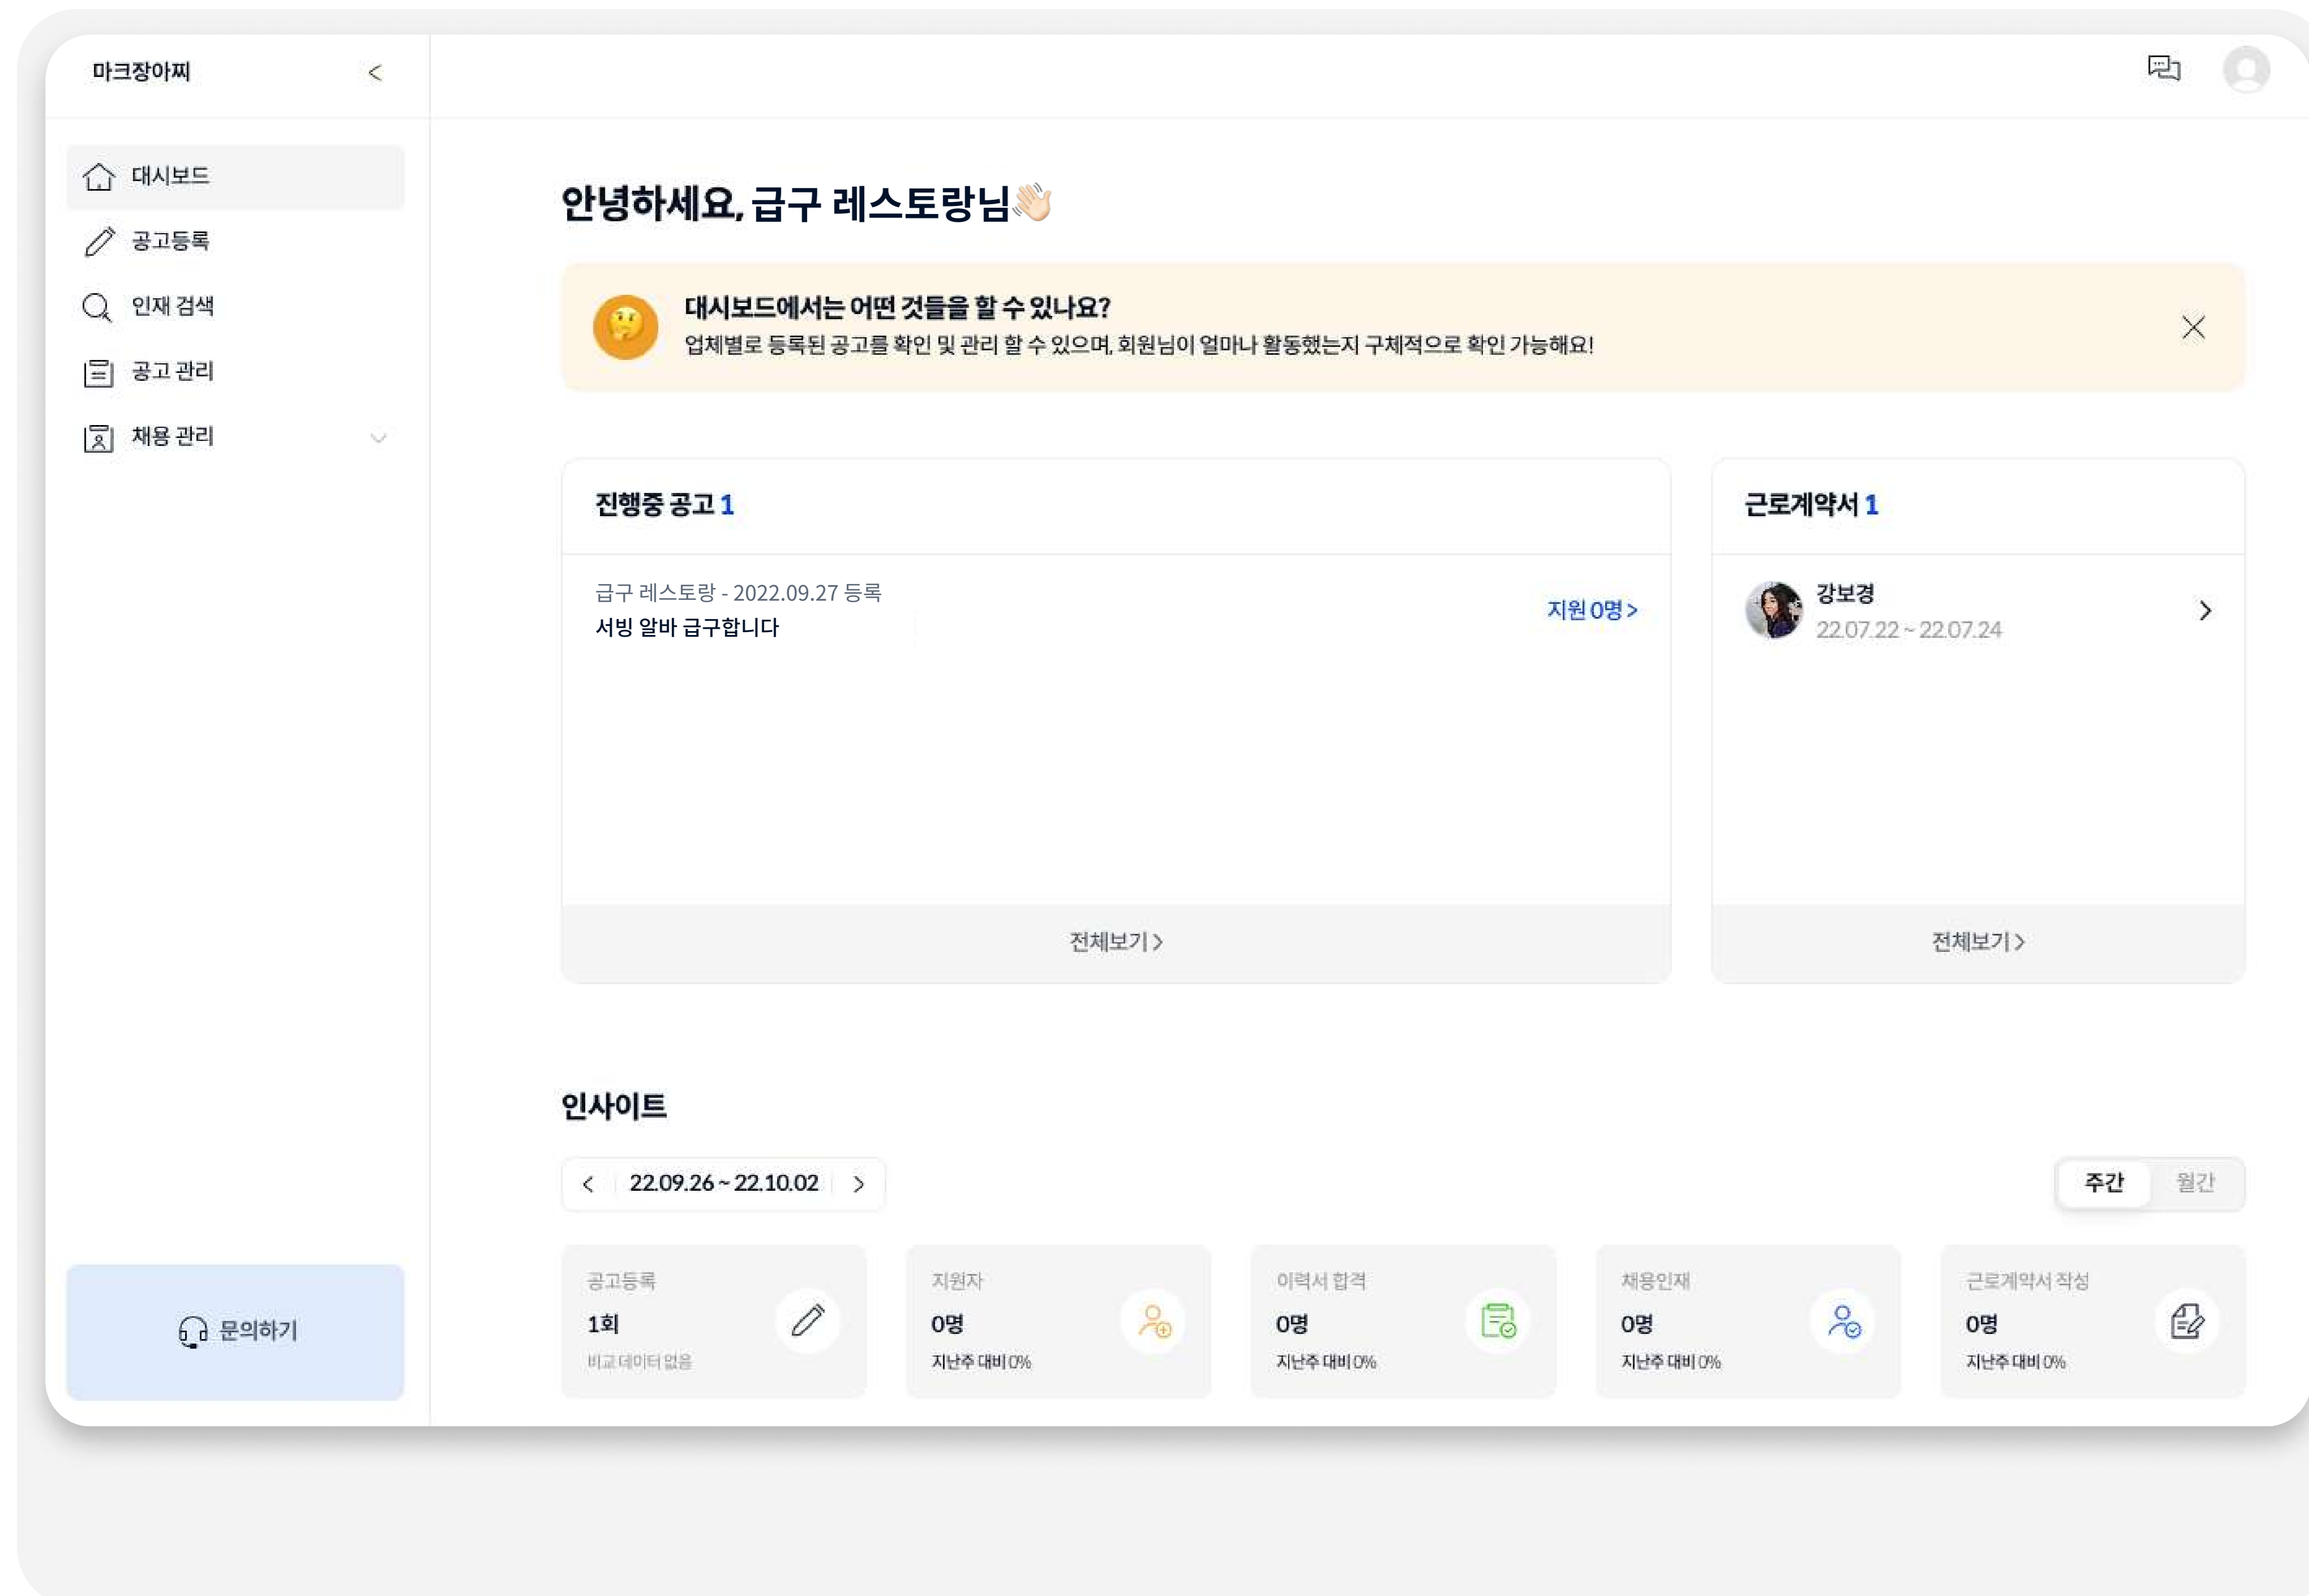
마크장아찌

대시보드
공고등록
인재 검색
공고 관리
채용 관리

문의하기

안녕하세요, 급구 레스토랑님👋

대시보드에서는 어떤 것들을 할 수 있나요?
업체별로 등록된 공고를 확인 및 관리 할 수 있으며, 회원님이 얼마나 활동했는지 구체적으로 확인 가능해요!

진행중 공고 1

급구 레스토랑 - 2022.09.27 등록
서빙 알바 급구합니다
지원 0명 >

전체보기 >

근로계약서 1

강보경
22.07.22 ~ 22.07.24

전체보기 >

인사이트

22.09.26 ~ 22.10.02

주간 월간

| 공고등록 | 지원자 | 이력서 합격 | 채용인재 | 근로계약서 작성 |
|---|---|---|---|---|
| 1회 | 0명 | 0명 | 0명 | 0명 |
| 비교 데이터 없음 | 지난주 대비 0% | 지난주 대비 0% | 지난주 대비 0% | 지난주 대비 0% |